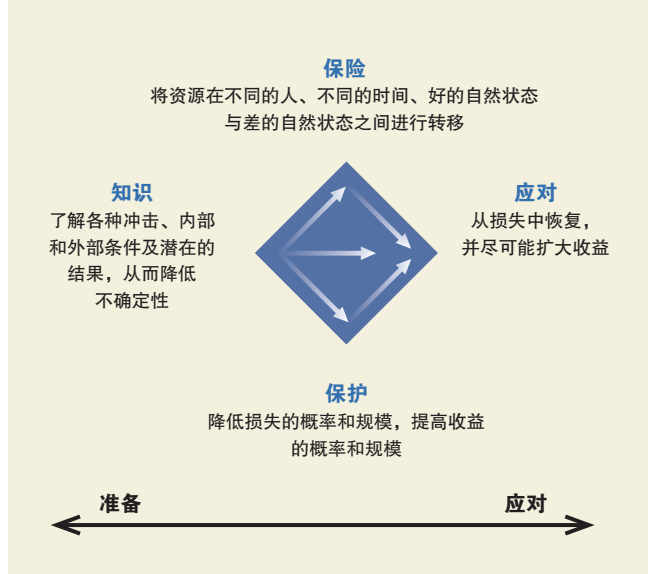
保险
将资源在不同的人、不同的时间、好的自然状态与差的自然状态之间进行转移

知识
了解各种冲击、内部和外部条件及潜在的结果，从而降低不确定性

应对
从损失中恢复，并尽可能扩大收益

保护
降低损失的概率和规模，提高收益的概率和规模

准备

应对